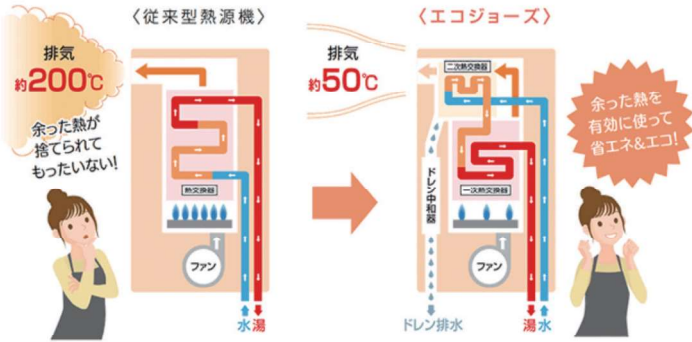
〈従来型熱源機〉

排気
約200℃

余った熱が捨てられてもったいない!

熱交換器

ファン

水 湯

排気
約50℃

〈エコジョーズ〉

二次熱交換器

一次熱交換器

ドレン中和器

ファン

ドレン排水

湯 水

余った熱を有効に使って省エネ&エコ!